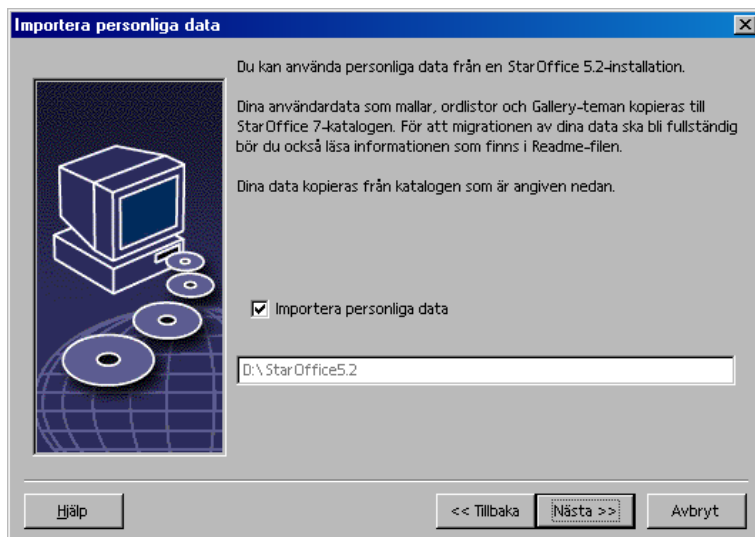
Importera personliga data

Du kan använda personliga data från en StarOffice 5.2-installation.

Dina användardata som mallar, ordlistor och Gallery-teman kopieras till StarOffice 7-katalogen. För att migrationen av dina data ska bli fullständig bör du också läsa informationen som finns i Readme-filen.

Dina data kopieras från katalogen som är angiven nedan.

Importera personliga data

D:\StarOffice5.2

Hjälp

<< Tillbaka

Nästa >>

Avbryt